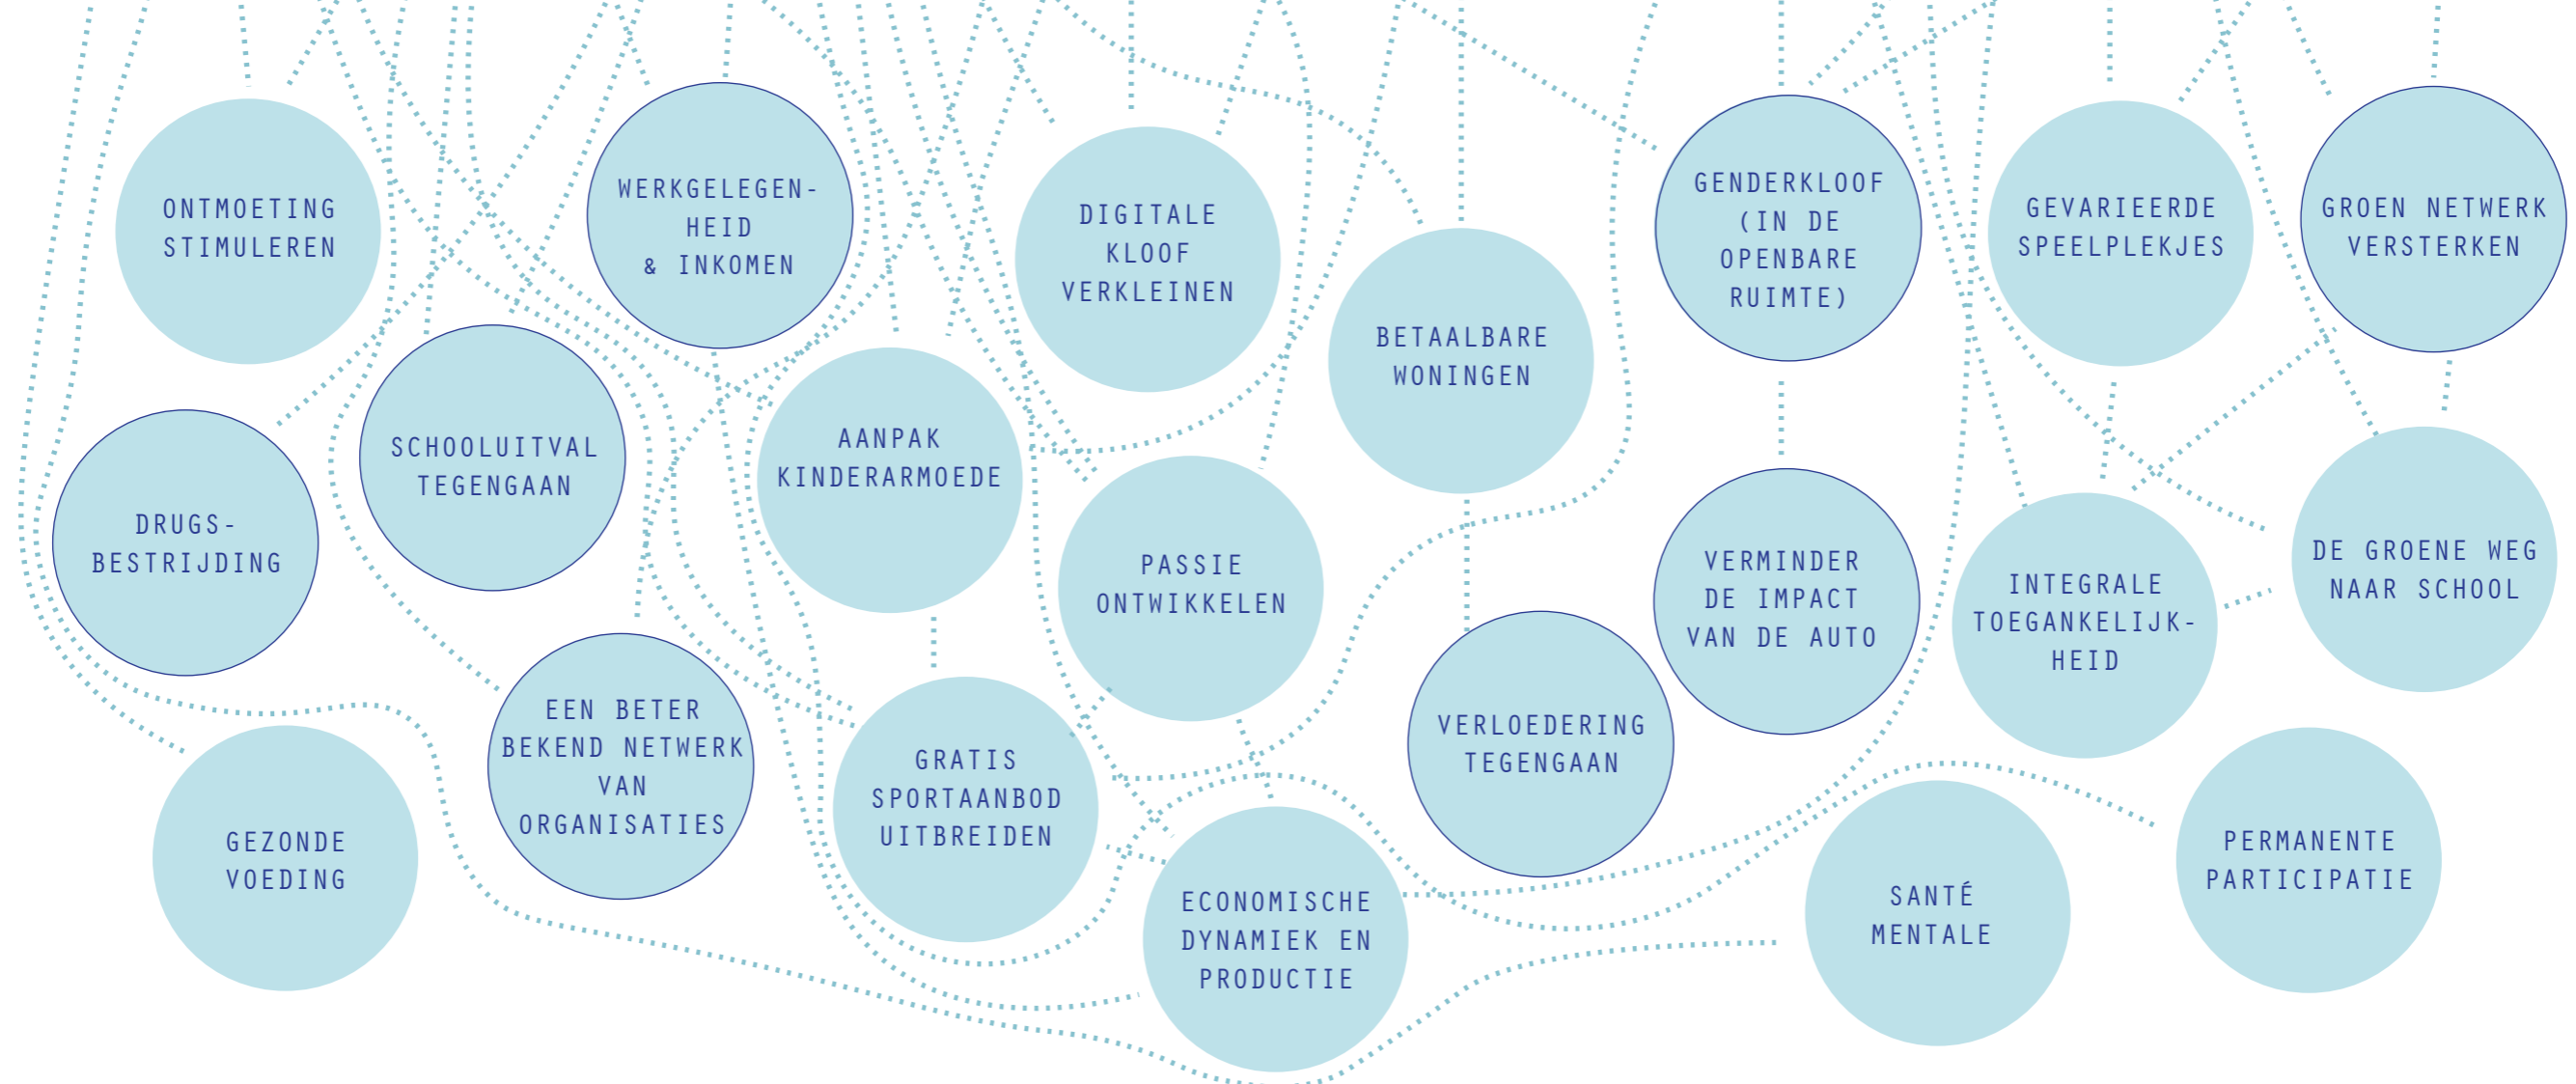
ONTMOETING STIMULEREN

WERKGELEGENHEID & INKOMEN

DIGITALE KLOOF VERKLEINEN

BETAALBARE WONINGEN

GENDERKLOOF (IN DE OPENBARE RUIMTE)

GEVARIEERDE SPEELPLEKJES

GROEN NETWERK VERSTERKEN

DRUGS-BESTRIJDING

SCHOOLUITVAL TEGENGAAN

AANPAK KINDERARMOEDE

PASSIE ONTWIKKELEN

VERMINDER DE IMPACT VAN DE AUTO

INTEGRALE TOEGANKELIJKHEID

DE GROENE WEG NAAR SCHOOL

EEN BETER BEKEND NETWERK VAN ORGANISATIES

GRATIS SPORTAANBOD UITBREIDEN

VERLOEDERING TEGENGAAN

GEZONDE VOEDING

ECONOMISCHE DYNAMIEK EN PRODUCTIE

SANTÉ MENTALE

PERMANENTE PARTICIPATIE